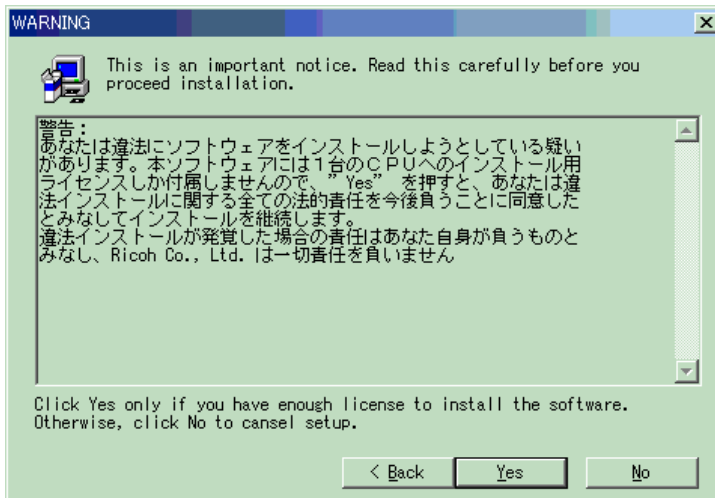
WARNING

This is an important notice. Read this carefully before you proceed installation.

警告：
あなたは違法にソフトウェアをインストールしようとしている疑いがあります。本ソフトウェアには１台のＣＰＵへのインストール用ライセンスしか付属しませんので、"Yes" を押すと、あなたは違法インストールに関する全ての法的責任を今後負うことに同意したとみなしてインストールを継続します。
違法インストールが発覚した場合の責任はあなた自身が負うものとみなし、Ricoh Co., Ltd. は一切責任を負いません

Click Yes only if you have enough license to install the software.
Otherwise, click No to cansel setup.

< Back | Yes | No